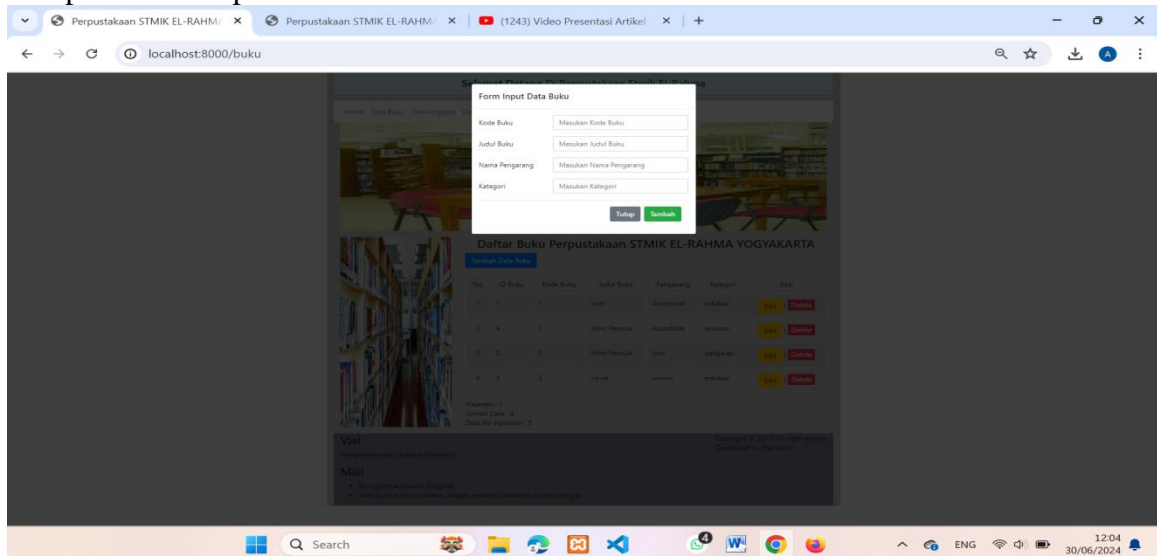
Perpustakaan STMIK EL-RAHM ×
Perpustakaan STMIK EL-RAHM ×
(1243) Video Presentasi Artikel ×
+

localhost:8000/buku

Selamat Datang Di Perpustakaan Stmik El-Rahma

Home Data Buku Data Anggota

Form Input Data Buku

Kode Buku Masukan Kode Buku
Judul Buku Masukan Judul Buku
Nama Pengarang Masukan Nama Pengarang
Kategori Masukan Kategori

Tutup Tambah

Daftar Buku Perpustakaan STMIK EL-RAHMA YOGYAKARTA

Tambah Data Buku

| No | ID Buku | Kode Buku | Judul Buku | Pengarang | Kategori | Aksi |
|---|---|---|---|---|---|---|
| 1 | 1 | 1 | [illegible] | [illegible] | edukasi | Edit Delete |
| 2 | 4 | 1 | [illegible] | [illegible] | edukasi | Edit Delete |
| 3 | 2 | 2 | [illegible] | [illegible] | pelajaran | Edit Delete |
| 4 | 3 | 3 | novel | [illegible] | edukasi | Edit Delete |

Halaman : 1
Jumlah Data : 4
Data Per Halaman : 5

Visi
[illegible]
Misi
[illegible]

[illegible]

Search
ENG
12:04
30/06/2024